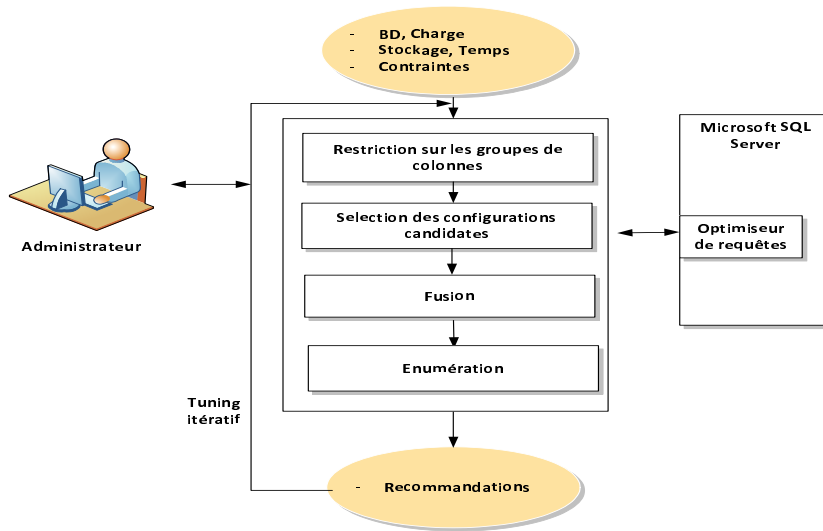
- BD, Charge
- Stockage, Temps
- Contraintes

Administrateur

Restriction sur les groupes de colonnes

Selection des configurations candidates

Fusion

Enumération

Microsoft SQL Server

Optimiseur de requêtes

Tuning itératif

- Recommandations